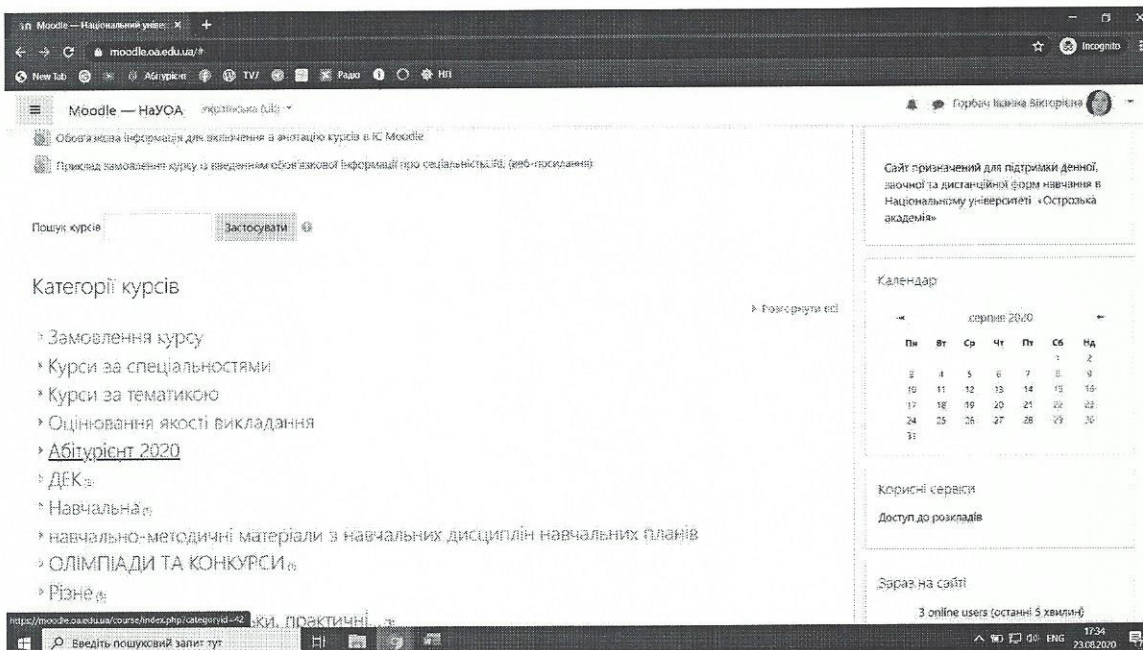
Moodle — Національний уніве ×

moodle.oa.edu.ua/#

Incognito

New Tab Абітурієнт TV! Радіо НП

Moodle — НаУОА Українська (uk)

Горбач Іванна Вікторівна

Обов'язкова інформація для включення в анотацію курсів в ІС Moodle

Приклад замовлення курсу із введенням обов'язкової інформації про спеціальність(-ті) (веб-посилання)

Пошук курсів Застосувати

Категорії курсів

Розгорнути всі

Замовлення курсу
Курси за спеціальностями
Курси за тематикою
Оцінювання якості викладання
Абітурієнт 2020
ДЕК
Навчальна
навчально-методичні матеріали з навчальних дисциплін навчальних планів
ОЛІМПІАДИ ТА КОНКУРСИ
Різне
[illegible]ки, практичні...

https://moodle.oa.edu.ua/course/index.php?categoryid=42

Сайт призначений для підтримки денної, заочної та дистанційної форм навчання в Національному університеті «Острозька академія»

Календар

серпня 2020

| Пн | Вт | Ср | Чт | Пт | Сб | Нд |
|---|---|---|---|---|---|---|
| | | | | | 1 | 2 |
| 3 | 4 | 5 | 6 | 7 | 8 | 9 |
| 10 | 11 | 12 | 13 | 14 | 15 | 16 |
| 17 | 18 | 19 | 20 | 21 | 22 | 23 |
| 24 | 25 | 26 | 27 | 28 | 29 | 30 |
| 31 | | | | | | |

Корисні сервіси

Доступ до розкладів

Зараз на сайті

3 online users (останні 5 хвилин)

Введіть пошуковий запит тут

ENG 17:34 23.08.2020